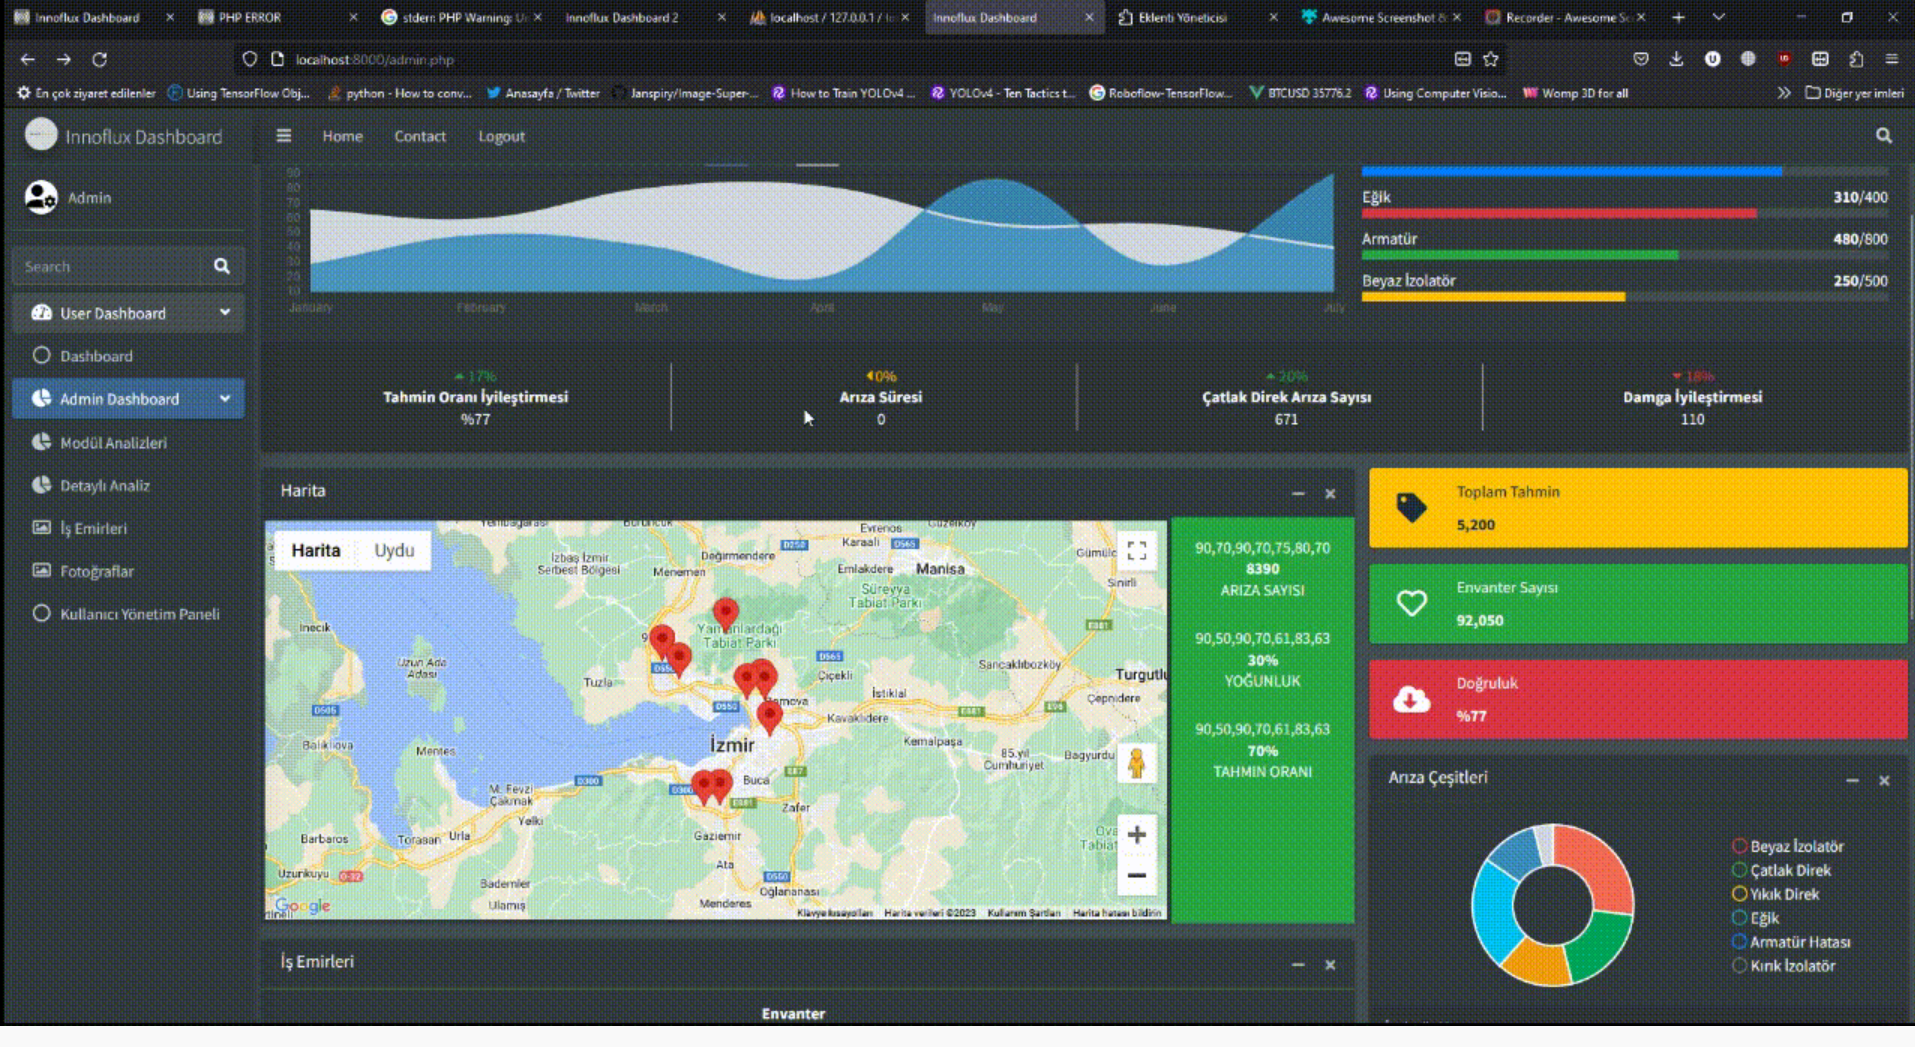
Innoflux Dashboard × PHP ERROR × stderr PHP Warning: U × Innoflux Dashboard 2 × localhost / 127.0.0.1 / × Innoflux Dashboard × Eklenti Yöneticisi × Awesome Screenshot × Recorder - Awesome S ×

localhost:8000/admin.php

En çok ziyaret edilenler Using TensorFlow Obj... python - How to conv... Anasayfa / Twitter Janspiry/Image-Super-... How to Train YOLOv4 ... YOLOv4 - Ten Tactics t... Roboflow-TensorFlow... BTCUSD 35776.2 Using Computer Visio... Womp 3D for all Diğer yer imleri

Innoflux Dashboard

Home Contact Logout

Admin

Search

User Dashboard

Dashboard

Admin Dashboard

Modül Analizleri

Detaylı Analiz

İş Emirleri

Fotoğraflar

Kullanıcı Yönetim Paneli

90 80 70 60 50 40 30 20 10

January February March April May June July

Eğik 310/400

Armatür 480/800

Beyaz İzolatör 250/500

▲17%
Tahmin Oranı İyileştirmesi
%77

◀0%
Arıza Süresi
0

▲20%
Çatlak Direk Arıza Sayısı
671

▼18%
Damga İyileştirmesi
110

Harita

Harita Uydu

Manisa
İzmir
Menemen
Yamanlardağı Tabiat Parkı
Sürexya Tabiat Parkı
Turgutlu
Tuzla
Buca
Gaziemir
Balıklıova
Mentes
Urla
Barbaros
Torasan
Yelki
Bademler
Ulamış
Menderes
Oğlananası
Kemalpaşa
Çiçekli
Bornova
Kavaklıdere
Emlakdere
Karaali
Evrenos
Sancaklıbozköy
Çepnidere
Bağyurdu
Cumhuriyet
İstiklal
Dağdemirdere
Izbaş İzmir Serbest Bölgesi
Inecik
Uzun Ada Adası
M. Fevzi Çakmak
Uzunkuyu
Zafer
Ata
Sinirli
Google
Klavye kısayolları Harita verileri ©2023 Kullanım Şartları Harita hatası bildirin

90,70,90,70,75,80,70
8390
ARIZA SAYISI

90,50,90,70,61,83,63
30%
YOĞUNLUK

90,50,90,70,61,83,63
70%
TAHMİN ORANI

Toplam Tahmin
5,200

Envanter Sayısı
92,050

Doğruluk
%77

Arıza Çeşitleri

Beyaz İzolatör
Çatlak Direk
Yıkık Direk
Eğik
Armatür Hatası
Kırık İzolatör

İş Emirleri

Envanter